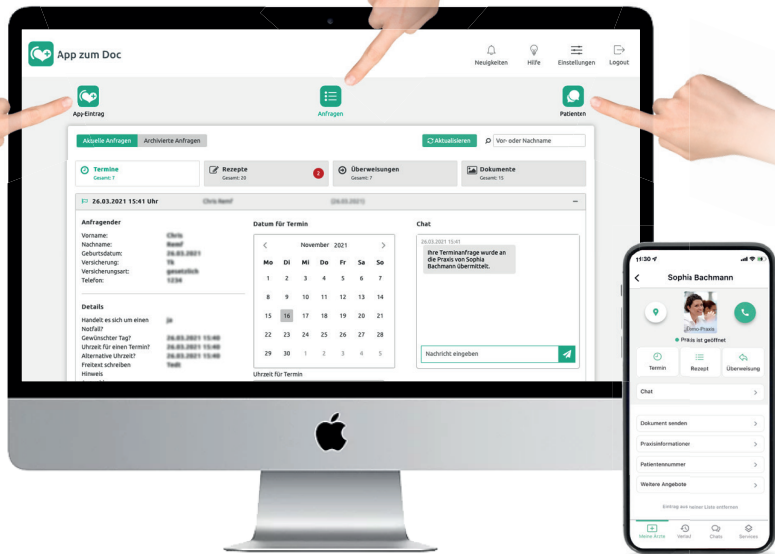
App zum Doc

Neuigkeiten Hilfe Einstellungen Logout

App-Eintrag

Anfragen

Patienten

Aktuelle Anfragen Archivierte Anfragen

Aktualisieren Vor- oder Nachname

Termine
Gesamt: 7

Rezepte
Gesamt: 20
2

Überweisungen
Gesamt: 7

Dokumente
Gesamt: 15

26.03.2021 15:41 Uhr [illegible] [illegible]

Anfragender
Vorname: Chris
Nachname: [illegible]
Geburtsdatum: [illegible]
Versicherung: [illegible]
Versicherungsart: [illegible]
Telefon: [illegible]

Details
Handelt es sich um einen Notfall? Ja
Gewünschter Tag? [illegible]
Uhrzeit für einen Termin? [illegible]
Alternative Uhrzeit? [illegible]
Freitext schreiben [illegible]
Hinweis

Datum für Termin

November 2021

| Mo | Di | Mi | Do | Fr | Sa | So |
|---|---|---|---|---|---|---|
| 1 | 2 | 3 | 4 | 5 | 6 | 7 |
| 8 | 9 | 10 | 11 | 12 | 13 | 14 |
| 15 | 16 | 17 | 18 | 19 | 20 | 21 |
| 22 | 23 | 24 | 25 | 26 | 27 | 28 |
| 29 | 30 | 1 | 2 | 3 | 4 | 5 |

Uhrzeit für Termin

Chat
26.03.2021 15:41
Ihre Terminanfrage wurde an die Praxis von Sophia Bachmann übermittelt.

Nachricht eingeben

11:30

Sophia Bachmann

Demo-Praxis

Praxis ist geöffnet

Termin Rezept Überweisung

Chat

Dokument senden

Praxisinformationen

Patientennummer

Weitere Angebote

Eintrag aus meiner Liste entfernen

Meine Ärzte Verlauf Chats Services